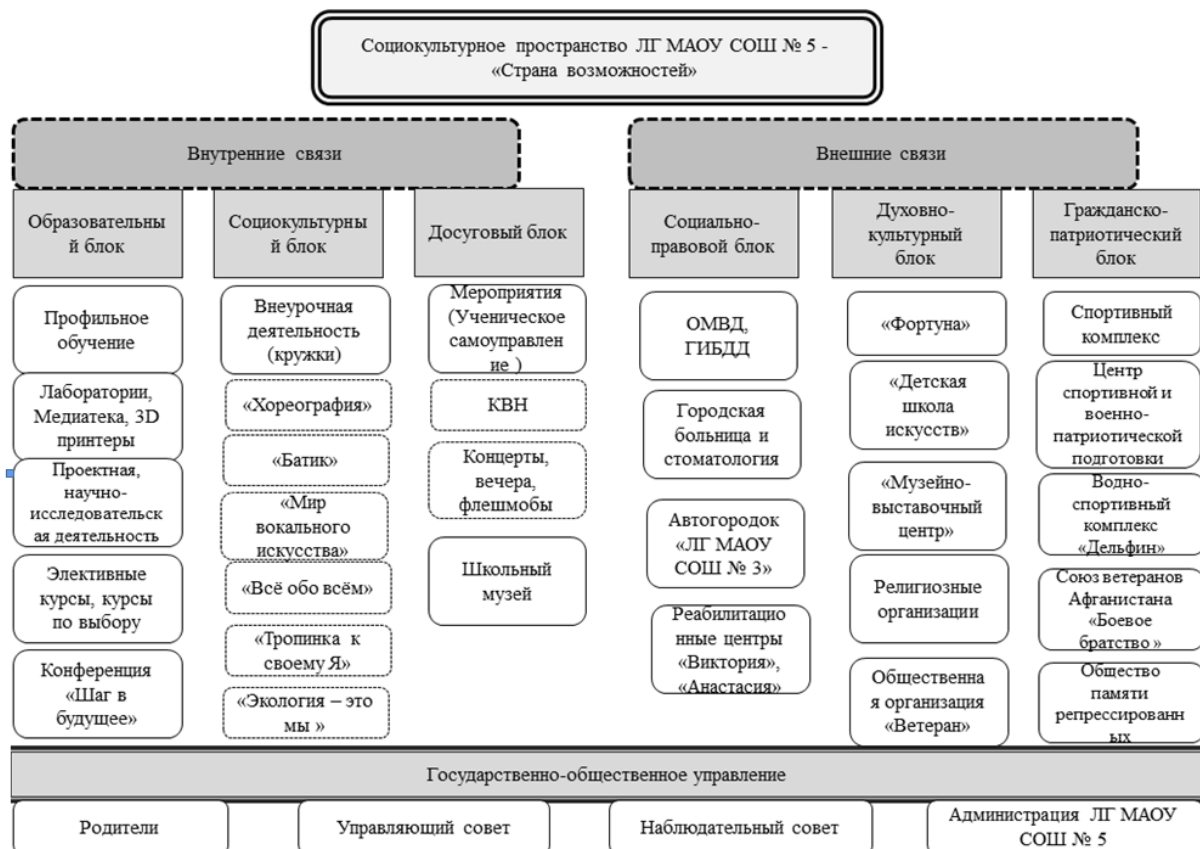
Социокультурное пространство ЛГ МАОУ СОШ № 5 - «Страна возможностей»

Внутренние связи

Внешние связи

Образовательный блок

Профильное обучение

Лаборатории, Медиатека, 3D принтеры

Проектная, научно-исследовательская деятельность

Элективные курсы, курсы по выбору

Конференция «Шаг в будущее»

Социокультурный блок

Внеурочная деятельность (кружки)

«Хореография»

«Батик»

«Мир вокального искусства»

«Всё обо всём»

«Тропинка к своему Я»

«Экология – это мы »

Досуговый блок

Мероприятия (Ученическое самоуправление )

КВН

Концерты, вечера, флешмобы

Школьный музей

Социально-правовой блок

ОМВД, ГИБДД

Городская больница и стоматология

Автогородок «ЛГ МАОУ СОШ № 3»

Реабилитационные центры «Виктория», «Анастасия»

Духовно-культурный блок

«Фортуна»

«Детская школа искусств»

«Музейно-выставочный центр»

Религиозные организации

Общественная организация «Ветеран»

Гражданско-патриотический блок

Спортивный комплекс

Центр спортивной и военно-патриотической подготовки

Водно-спортивный комплекс «Дельфин»

Союз ветеранов Афганистана «Боевое братство »

Общество памяти репрессированных

Государственно-общественное управление

Родители

Управляющий совет

Наблюдательный совет

Администрация ЛГ МАОУ СОШ № 5